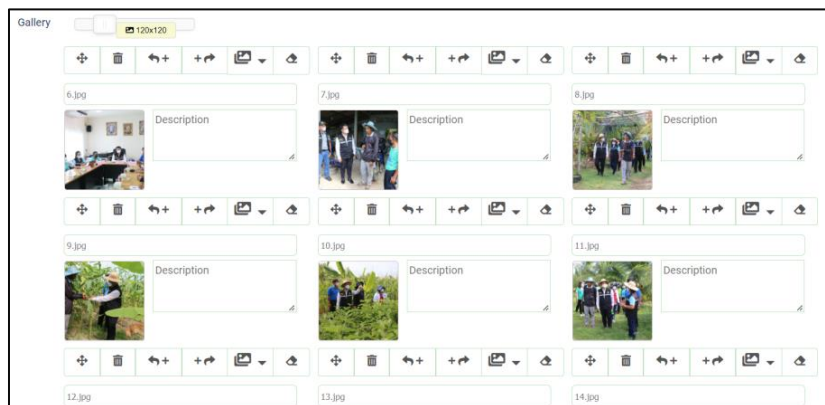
Gallery

120x120

+ +

6.jpg

Description

+ +

7.jpg

Description

+ +

8.jpg

Description

+ +

9.jpg

Description

+ +

10.jpg

Description

+ +

11.jpg

Description

+ +

12.jpg

+ +

13.jpg

+ +

14.jpg